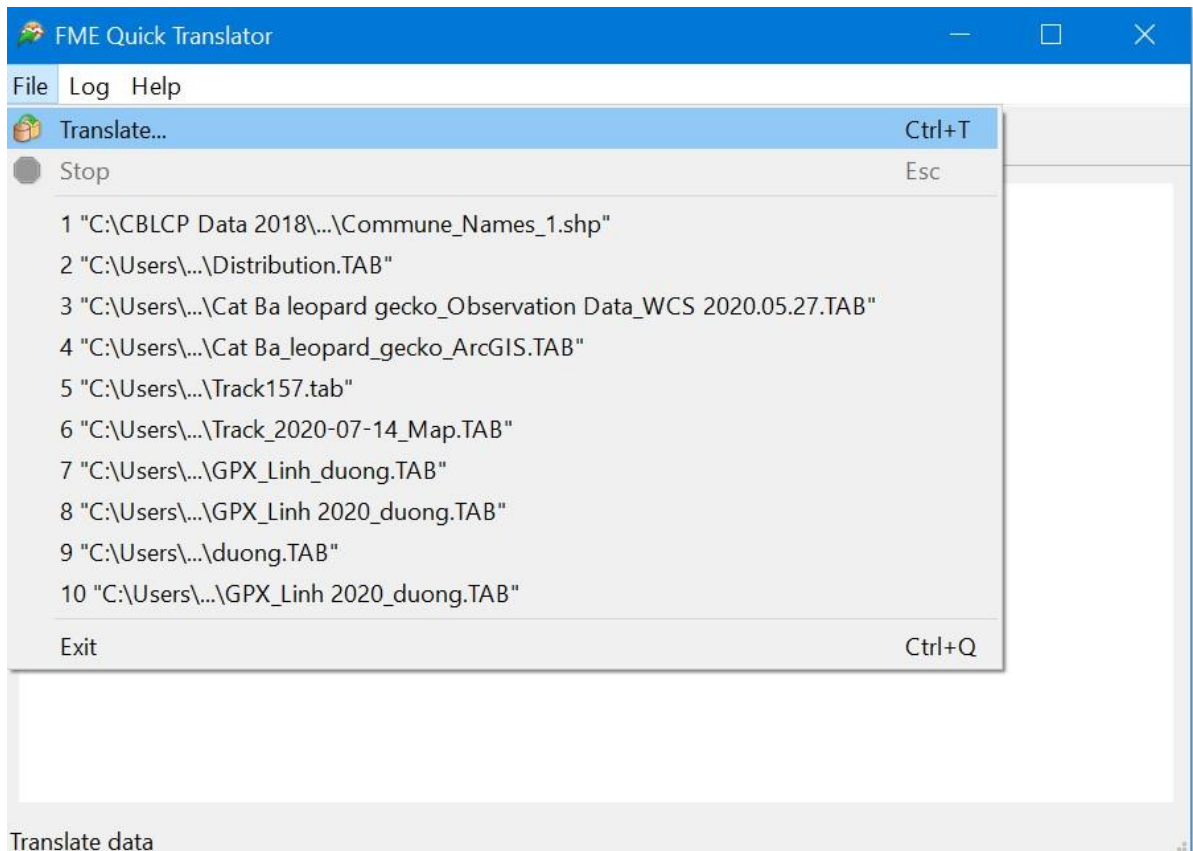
FME Quick Translator

File Log Help

Translate... Ctrl+T
Stop Esc
1 "C:\CBLCP Data 2018\...\Commune_Names_1.shp"
2 "C:\Users\...\Distribution.TAB"
3 "C:\Users\...\Cat Ba leopard gecko_Observation Data_WCS 2020.05.27.TAB"
4 "C:\Users\...\Cat Ba_leopard_gecko_ArcGIS.TAB"
5 "C:\Users\...\Track157.tab"
6 "C:\Users\...\Track_2020-07-14_Map.TAB"
7 "C:\Users\...\GPX_Linh_duong.TAB"
8 "C:\Users\...\GPX_Linh 2020_duong.TAB"
9 "C:\Users\...\duong.TAB"
10 "C:\Users\...\GPX_Linh 2020_duong.TAB"
Exit Ctrl+Q

Translate data